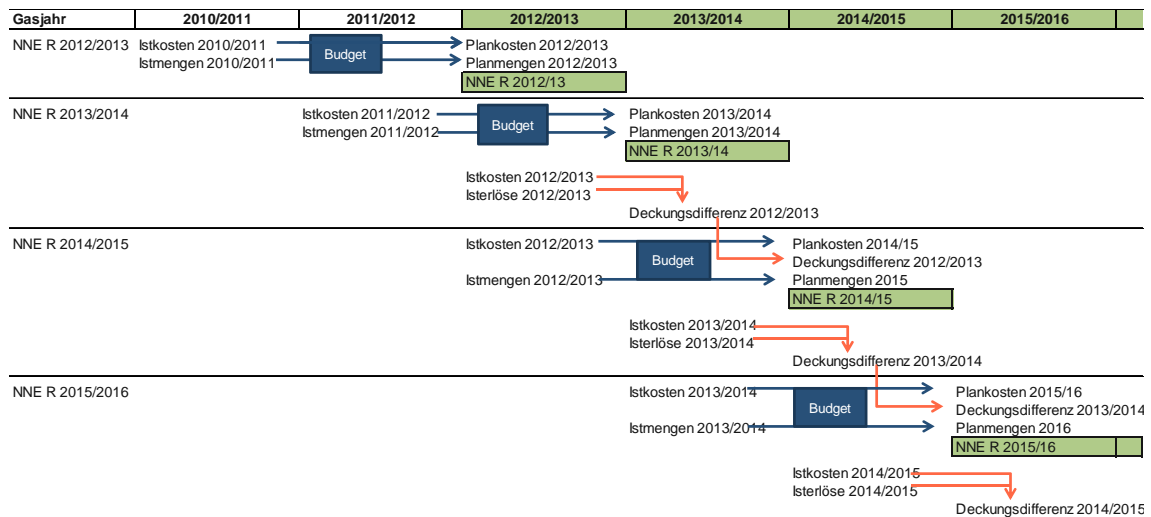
| Gasjahr | 2010/2011 | 2011/2012 | 2012/2013 | 2013/2014 | 2014/2015 | 2015/2016 |
|---|---|---|---|---|---|---|

NNE R 2012/2013
Istkosten 2010/2011
Istmengen 2010/2011
Budget
Plankosten 2012/2013
Planmengen 2012/2013
NNE R 2012/13

NNE R 2013/2014
Istkosten 2011/2012
Istmengen 2011/2012
Budget
Plankosten 2013/2014
Planmengen 2013/2014
NNE R 2013/14
Istkosten 2012/2013
Isterlöse 2012/2013
Deckungsdifferenz 2012/2013

NNE R 2014/2015
Istkosten 2012/2013
Istmengen 2012/2013
Budget
Plankosten 2014/15
Deckungsdifferenz 2012/2013
Planmengen 2015
NNE R 2014/15
Istkosten 2013/2014
Isterlöse 2013/2014
Deckungsdifferenz 2013/2014

NNE R 2015/2016
Istkosten 2013/2014
Istmengen 2013/2014
Budget
Plankosten 2015/16
Deckungsdifferenz 2013/2014
Planmengen 2016
NNE R 2015/16
Istkosten 2014/2015
Isterlöse 2014/2015
Deckungsdifferenz 2014/2015